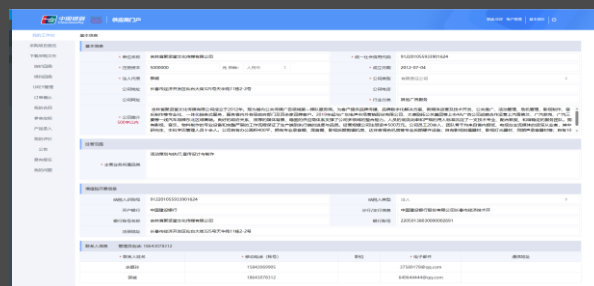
中国银联 | 商户门户

基本信息

基本信息

* 单位名称 | 吉林省聚贤建文化传媒有限公司
* 统一社会信用代码 | 91220105332091624
* 注册资本 | 5000000
* 成立日期 | 2012-07-04
* 法人代表 | 姜曦
* 公司性质 | 有限责任公司
公司地址 | 长春市经济开发区东南大街220号
公司电话 |
* 行业分类 | 其他广告服务

业务信息

* 主营业务和服务

结算账户信息

开户行 | 中国建设银行
开户行所在地 | 中国建设银行股份有限公司长春经济技术开发区支行

联系人信息
联系电话 | 18443079312